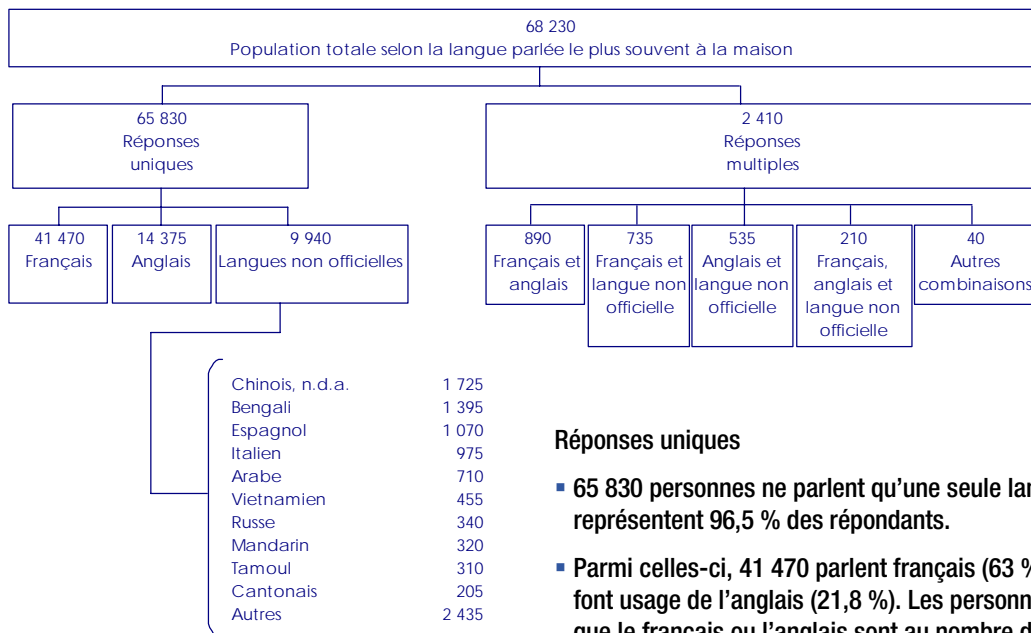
68 230
Population totale selon la langue parlée le plus souvent à la maison

65 830
Réponses uniques

2 410
Réponses multiples

41 470
Français

14 375
Anglais

9 940
Langues non officielles

890
Français et anglais

735
Français et langue non officielle

535
Anglais et langue non officielle

210
Français, anglais et langue non officielle

40
Autres combinaisons

| | |
|---|---|
| Chinois, n.d.a. | 1 725 |
| Bengali | 1 395 |
| Espagnol | 1 070 |
| Italien | 975 |
| Arabe | 710 |
| Vietnamien | 455 |
| Russe | 340 |
| Mandarin | 320 |
| Tamoul | 310 |
| Cantonais | 205 |
| Autres | 2 435 |

Réponses uniques

▪ 65 830 personnes ne parlent qu'une seule lan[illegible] représentent 96,5 % des répondants.

▪ Parmi celles-ci, 41 470 parlent français (63 %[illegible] font usage de l'anglais (21,8 %). Les personn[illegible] que le français ou l'anglais sont au nombre d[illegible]